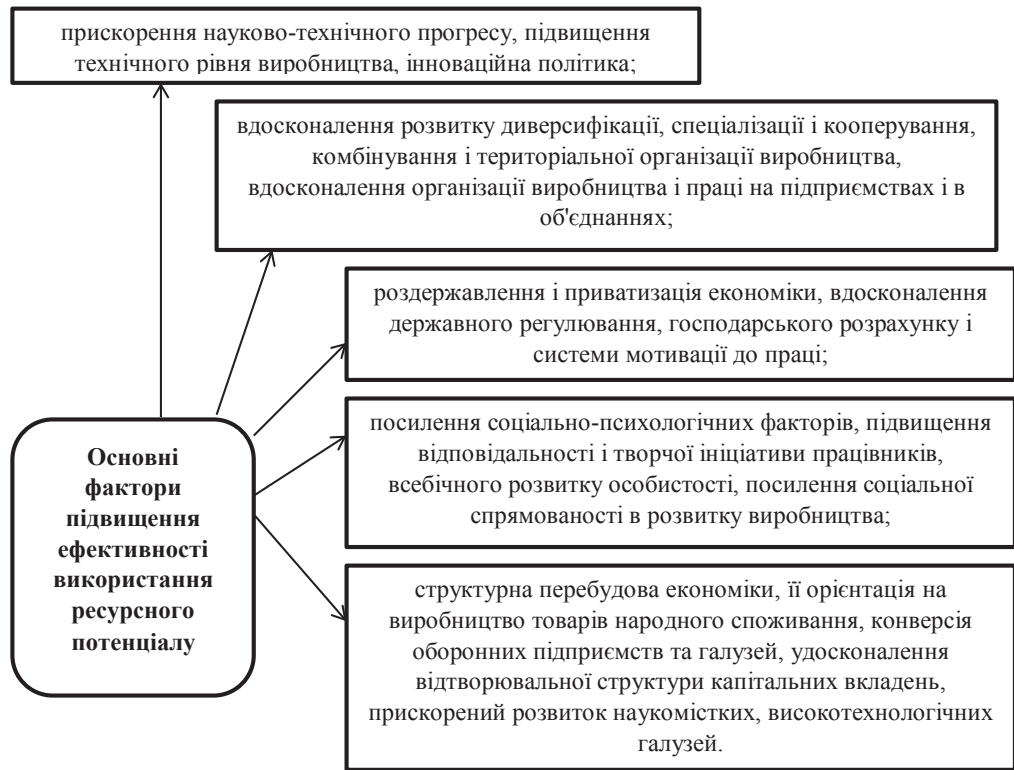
прискорення науково-технічного прогресу, підвищення технічного рівня виробництва, інноваційна політика;

вдосконалення розвитку диверсифікації, спеціалізації і кооперування, комбінування і територіальної організації виробництва, вдосконалення організації виробництва і праці на підприємствах і в об'єднаннях;

роздержавлення і приватизація економіки, вдосконалення державного регулювання, господарського розрахунку і системи мотивації до праці;

посилення соціально-психологічних факторів, підвищення відповідальності і творчої ініціативи працівників, всебічного розвитку особистості, посилення соціальної спрямованості в розвитку виробництва;

Основні фактори підвищення ефективності використання ресурсного потенціалу

структурна перебудова економіки, її орієнтація на виробництво товарів народного споживання, конверсія оборонних підприємств та галузей, удосконалення відтворювальної структури капітальних вкладень, прискорений розвиток наукомістких, високотехнологічних галузей.